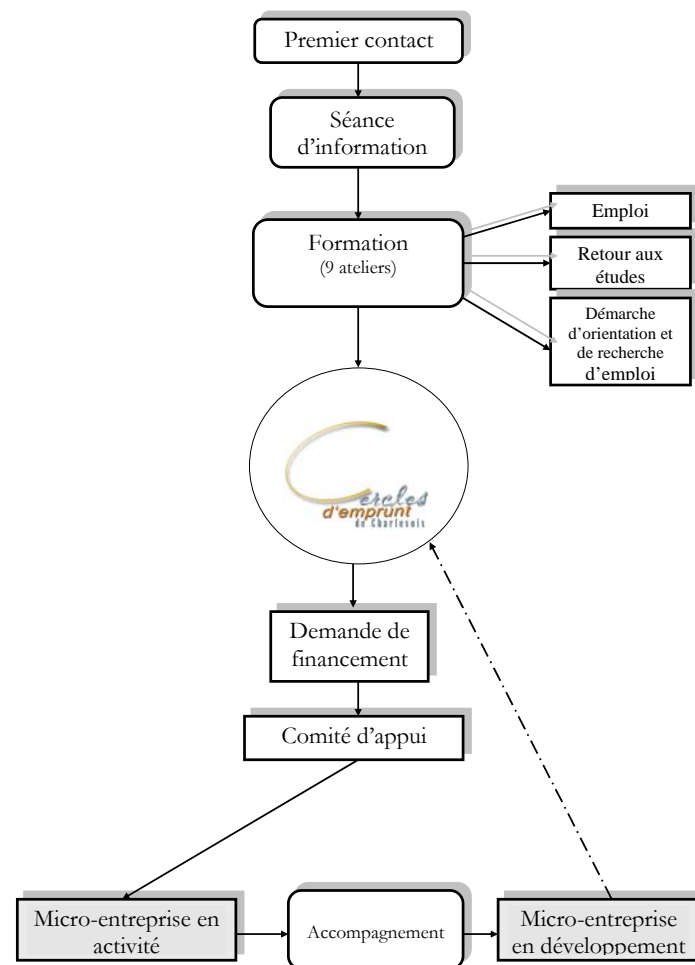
Premier contact

Séance d'information

Formation
(9 ateliers)

Emploi

Retour aux études

Démarche d'orientation et de recherche d'emploi

Cercles d'emprunt de Charlevoix

Demande de financement

Comité d'appui

Micro-entreprise en activité

Accompagnement

Micro-entreprise en développement